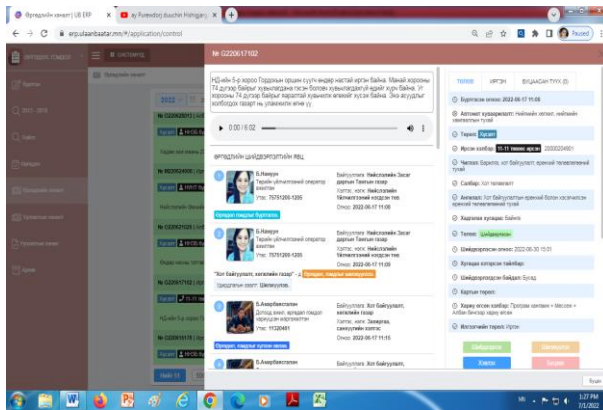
Өргөдлийн хянагт | UB ERP × ay Funeedorj Buuchin Hishigaryi × +

erp.ulaanbaatar.mn/#/application/control

Paused

№ 0220617102

НД-ийн 5-р хороо Годзолын оршин суугч иргэн настай иргэн байна. Манай хорооны 74 дугаар байрын хувьхуудлэнна гэсэн болоов хувьхуудлагуй өдөр хүрэх байна. Ут хорооны 74 дугаар байрын ваарвтай хувьахгэ агаарийг хүсэж байна. Энэ асуудлыг холбогдох газарт нь уламжилж өгнө үү.

0:00 / 0:16.02

ӨРГӨДЛИЙН ШИЙДВЭРЛЭЛТИЙН ЯВЦ

Б.Наяруун
Ухаа: 75751260-1285
Байгууллага: Нийслэлийн Засаг даргын Тамгын газар
Огноо: 2022-06-17 11:06

Б.Наяруун
Ухаа: 75751260-1285
Байгууллага: Нийслэлийн Засаг даргын Тамгын газар
Огноо: 2022-06-17 11:09

"Хот байгуулалт, хөгжлийн газар" - рүү
Шилжүүлэв

Б.Ануарбаясгалан
Утас: 11320481
Байгууллага: Хот байгуулалт, хөгжлийн газар
Огноо: 2022-06-17 11:15

Б.Ануарбаясгалан
Байгууллага: Хот байгуулалт, хөгжлийн газар
Огноо: 2022-06-17 11:15

ТОЛОВ ИРГЭН БИЧДАСАН ТУУХ (0)

Бүртгэсэн огноо: 2022-06-17 11:06
Автомат хуваарилалт:
Төрөл: Хүсэлт
Ирсэн хэлбэр: 11-11 төвөөс ирсэн 2000204801
Чиглэл: Барилга, хот байгуулалт
Сэдэв: Хот төлөвлөлт
Ангилал: Хот байгуулалтын өрөмлөсийн болон хөгжүүлэлтийн
Хариулах хугацаа: Байна
Төлөв: Шийдвэрлэсэн
Шийдвэрлэсэн огноо: 2022-06-30 15:01
Бүгтгэх холбогдох төлөвлөгөө
Шийдвэрлэсэн байдал: Бусад
Картын төрөл:
Харьц ирсэн хэлбэр: Програм хангамж + Мессеж + Алтан биччиг харь ийгээ
Илгээгчийн төрөл: Иргэн

Шийдвэрлэх
Хэвлэх

1:27 PM
7/1/2022